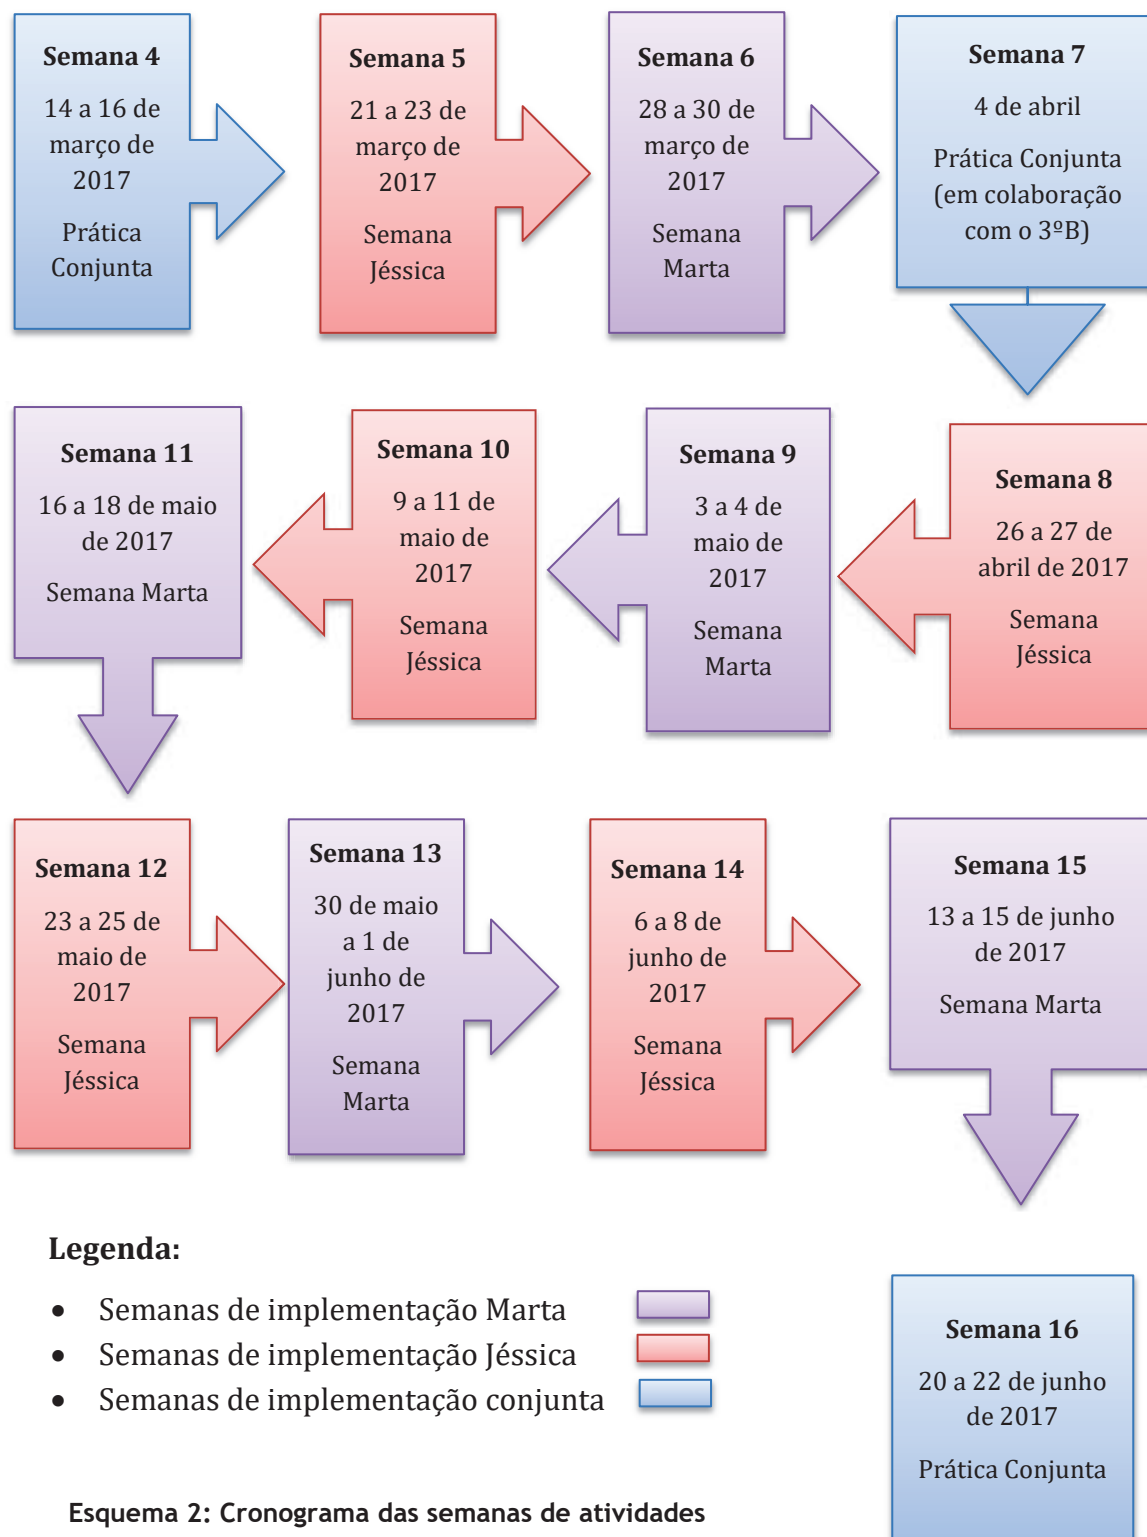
Semana 4
14 a 16 de março de 2017
Prática Conjunta

Semana 5
21 a 23 de março de 2017
Semana Jéssica

Semana 6
28 a 30 de março de 2017
Semana Marta

Semana 7
4 de abril
Prática Conjunta (em colaboração com o 3ºB)

Semana 8
26 a 27 de abril de 2017
Semana Jéssica

Semana 9
3 a 4 de maio de 2017
Semana Marta

Semana 10
9 a 11 de maio de 2017
Semana Jéssica

Semana 11
16 a 18 de maio de 2017
Semana Marta

Semana 12
23 a 25 de maio de 2017
Semana Jéssica

Semana 13
30 de maio a 1 de junho de 2017
Semana Marta

Semana 14
6 a 8 de junho de 2017
Semana Jéssica

Semana 15
13 a 15 de junho de 2017
Semana Marta

Legenda:
• Semanas de implementação Marta
• Semanas de implementação Jéssica
• Semanas de implementação conjunta

Semana 16
20 a 22 de junho de 2017
Prática Conjunta

Esquema 2: Cronograma das semanas de atividades